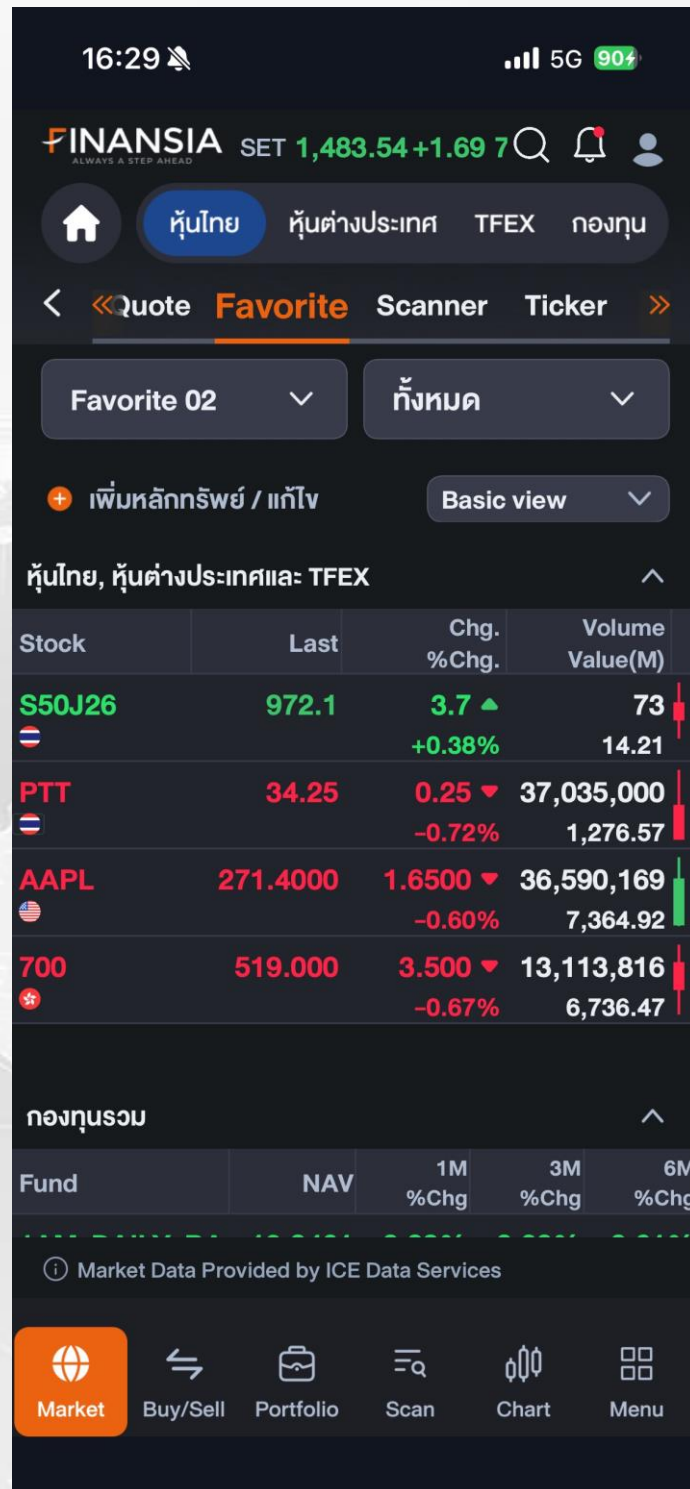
16:29

5G 90

FINANSIA
ALWAYS A STEP AHEAD

SET 1,483.54 +1.69 7

หุ้นไทย หุ้นต่างประเทศ TFEX กองทุน

«Quote Favorite Scanner Ticker »

Favorite 02

ทั้งหมด

เพิ่มหลักทรัพย์ / แก้ไข

Basic view

หุ้นไทย, หุ้นต่างประเทศและ TFEX

| Stock | Last | Chg. %Chg. | Volume Value(M) |
|---|---|---|---|
| S50J26 | 972.1 | 3.7 +0.38% | 73 14.21 |
| PTT | 34.25 | 0.25 -0.72% | 37,035,000 1,276.57 |
| AAPL | 271.4000 | 1.6500 -0.60% | 36,590,169 7,364.92 |
| 700 | 519.000 | 3.500 -0.67% | 13,113,816 6,736.47 |

กองทุนรวม

| Fund | NAV | 1M %Chg | 3M %Chg | 6M %Chg |
|---|---|---|---|---|
| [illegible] | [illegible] | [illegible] | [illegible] | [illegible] |

Market Data Provided by ICE Data Services

Market Buy/Sell Portfolio Scan Chart Menu